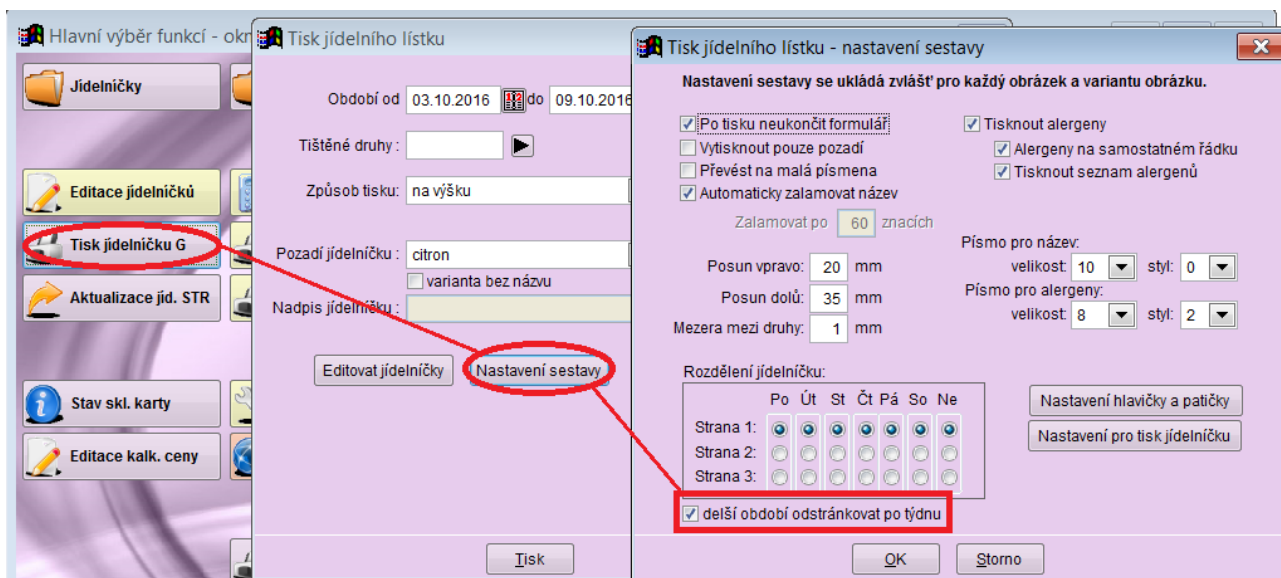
Hlavní výběr funkcí - okn

Jídelníčky

Editace jídelníčků

Tisk jídelníčku G

Aktualizace jíd. STR

Stav skl. karty

Editace kalk. ceny

Tisk jídelního lístku

Období od 03.10.2016 do 09.10.2016

Tištěné druhy :

Způsob tisku: na výšku

Pozadí jídelníčku : citron

varianta bez názvu

Nadpis jídelníčku :

Editovat jídelníčky

Nastavení sestavy

Tisk

Tisk jídelního lístku - nastavení sestavy

Nastavení sestavy se ukládá zvlášť pro každý obrázek a variantu obrázku.

Po tisku neukončit formulář

Vytisknout pouze pozadí

Převést na malá písmena

Automaticky zalamovat název

Zalamovat po 60 znacích

Tisknout alergeny

Alergeny na samostatném řádku

Tisknout seznam alergenů

Písmo pro název:

velikost: 10 styl: 0

Písmo pro alergeny:

velikost: 8 styl: 2

Posun vpravo: 20 mm

Posun dolů: 35 mm

Mezera mezi druhy: 1 mm

Rozdělení jídelníčku:

| | Po | Út | St | Čt | Pá | So | Ne |
|---|---|---|---|---|---|---|---|
| Strana 1: | | | | | | | |
| Strana 2: | | | | | | | |
| Strana 3: | | | | | | | |

Nastavení hlavičky a patičky

Nastavení pro tisk jídelníčku

delší období odstránkovat po týdnu

OK

Storno